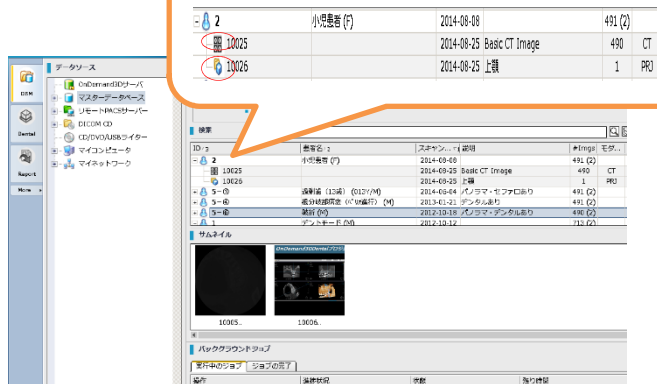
2 小児患者 (F) 2014-08-08 491 (2)
10025 2014-08-25 Basic CT Image 490 CT
10026 2014-08-25 上顎 1 PRJ

DSM
Dental
Report
More

データソース
OnDemand3Dサーバ
マスターデータベース
リモートPACSサーバー
DICOM CD
CD/DVD/USBライター
マイコンピュータ
マイネットワーク

検索

| ID | 患者名 | スキャン... | 説明 | #Imgs | モダ... |
|---|---|---|---|---|---|
| 2 | 小児患者 (F) | 2014-08-08 | | 491 (2) | |
| 10025 | | 2014-08-25 | Basic CT Image | 490 | CT |
| 10026 | | 2014-08-25 | 上顎 | 1 | PRJ |
| 5-① | 過剰歯（13歳）(013Y/M) | 2014-08-04 | パノラマ・セファロあり | 491 (2) | |
| 5-② | 歯列矯正前後（バ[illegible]）(M) | 2013-01-21 | デンタルあり | 491 (2) | |
| 5-③ | 融合 (M) | 2012-10-18 | パノラマ・デンタルあり | 490 (2) | |
| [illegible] | デンモード (M) | 2012-10-12 | | 712 (2) | |

サムネイル
OnDemand3DDental
10025...
10026...

バックグラウンドジョブ
実行中のジョブ ジョブの完了
操作 進捗状況 状態 残り時間